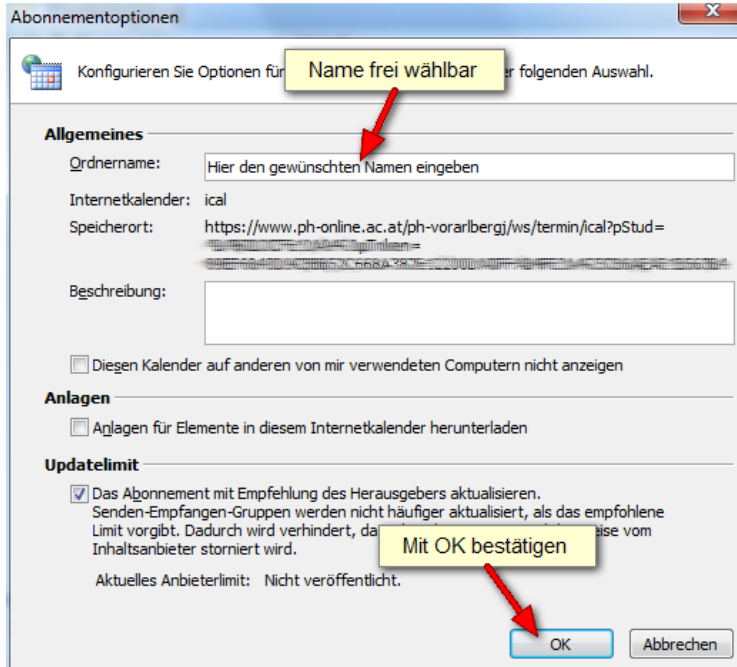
Abonnementoptionen

Konfigurieren Sie Optionen für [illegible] er folgenden Auswahl.

Name frei wählbar

Allgemeines

Ordnername: Hier den gewünschten Namen eingeben

Internetkalender: ical

Speicherort: https://www.ph-online.ac.at/ph-vorarlbergj/ws/termin/ical?pStud= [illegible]

Beschreibung:

Diesen Kalender auf anderen von mir verwendeten Computern nicht anzeigen

Anlagen

Anlagen für Elemente in diesem Internetkalender herunterladen

Updatelimit

Das Abonnement mit Empfehlung des Herausgebers aktualisieren. Senden-Empfangen-Gruppen werden nicht häufiger aktualisiert, als das empfohlene Limit vorgibt. Dadurch wird verhindert, da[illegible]eise vom Inhaltsanbieter storniert wird.

Mit OK bestätigen

Aktuelles Anbieterlimit: Nicht veröffentlicht.

OK Abbrechen